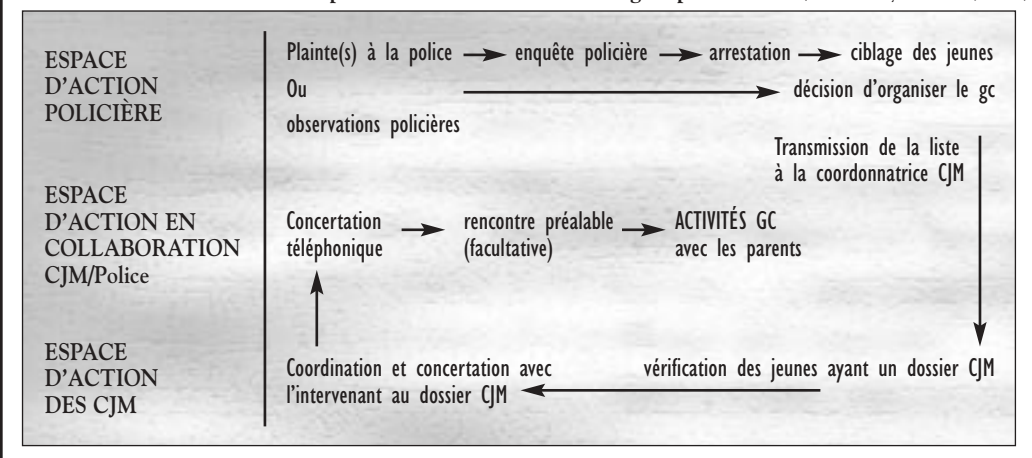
ESPACE D'ACTION POLICIÈRE

Plainte(s) à la police → enquête policière → arrestation → ciblage des jeunes

Ou → décision d'organiser le gc

observations policières

Transmission de la liste à la coordonnatrice CJM

ESPACE D'ACTION EN COLLABORATION CJM/Police

Concertation téléphonique → rencontre préalable (facultative) → ACTIVITÉS GC avec les parents

ESPACE D'ACTION DES CJM

Coordination et concertation avec l'intervenant au dossier CJM ← vérification des jeunes ayant un dossier CJM